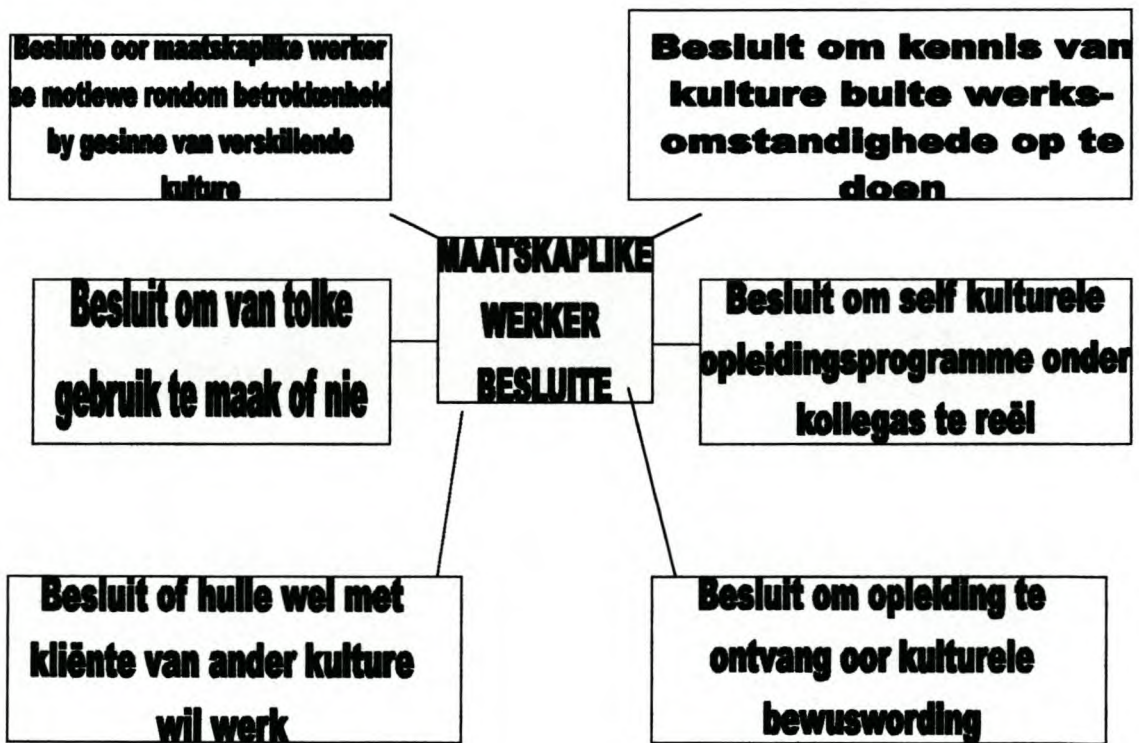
Besluite oor maatskaplike werker se motiewe rondom betrokkenheid by gesinne van verskillende kulture

Besluit om kennis van kulture buite werksomstandighede op te doen

MAATSKAPLIKE WERKER BESLUITE

Besluit om van tolke gebruik te maak of nie

Besluit om self kulturele opleidingsprogramme onder kollegas te reël

Besluit of hulle wel met kliënte van ander kulture wil werk

Besluit om opleiding te ontvang oor kulturele bewuswording